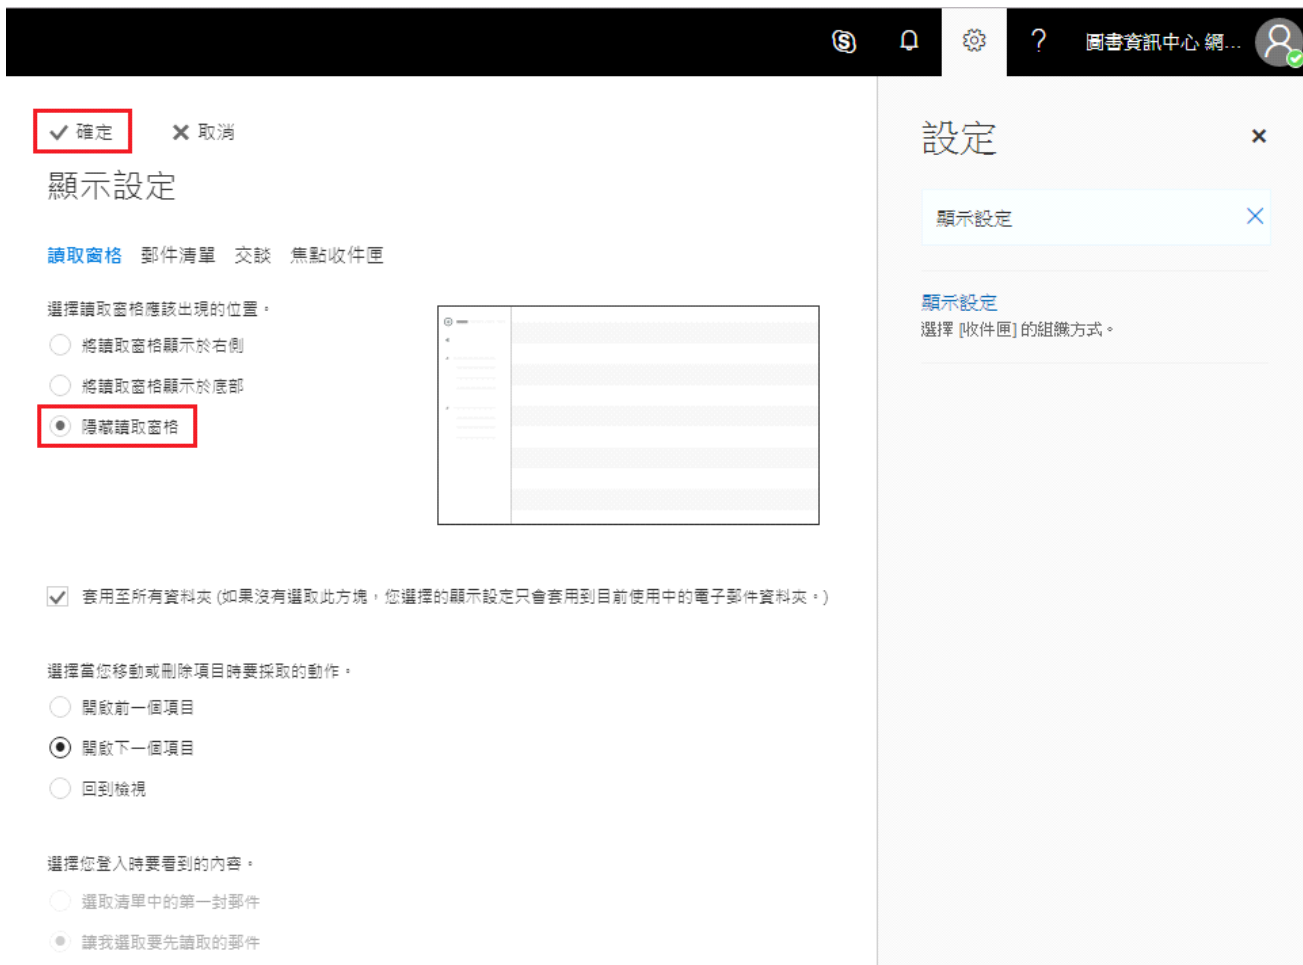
? 圖書資訊中心 網...

確定 取消

顯示設定

讀取窗格 郵件清單 交談 焦點收件匣

選擇讀取窗格應該出現的位置。

將讀取窗格顯示於右側

將讀取窗格顯示於底部

隱藏讀取窗格

套用至所有資料夾 (如果沒有選取此方塊，您選擇的顯示設定只會套用到目前使用中的電子郵件資料夾。)

選擇當您移動或刪除項目時要採取的動作。

開啟前一個項目

開啟下一個項目

回到檢視

選擇您登入時要看到的內容。

選取清單中的第一封郵件

讓我選取要先讀取的郵件

設定

顯示設定

顯示設定

選擇 [收件匣] 的組織方式。